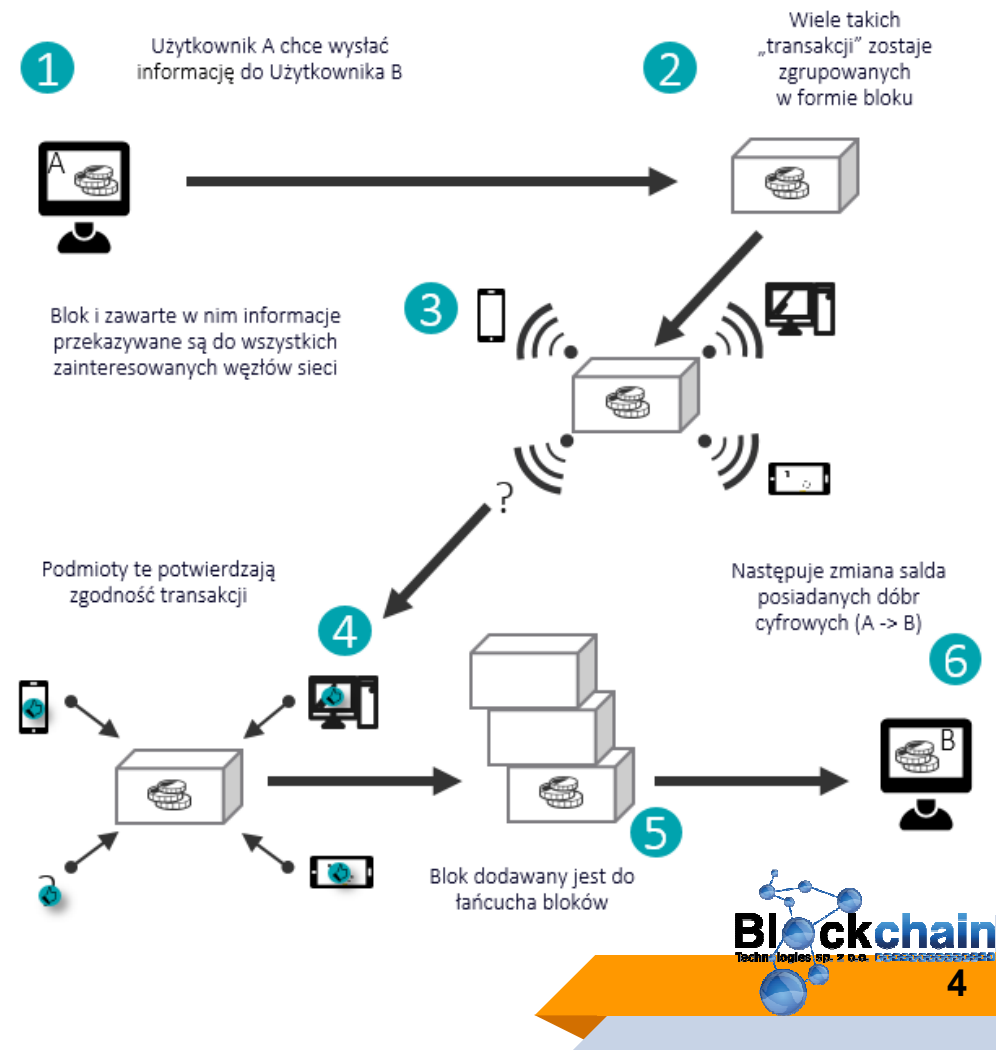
1

Użytkownik A chce wysłać informację do Użytkownika B

A

2

Wiele takich „transakcji" zostaje zgrupowanych w formie bloku

3

Blok i zawarte w nim informacje przekazywane są do wszystkich zainteresowanych węzłów sieci

?

Podmioty te potwierdzają zgodność transakcji

4

5

Blok dodawany jest do łańcucha bloków

Następuje zmiana salda posiadanych dóbr cyfrowych (A -> B)

6

B

Blockchain
Technologies sp. z o.o.

4